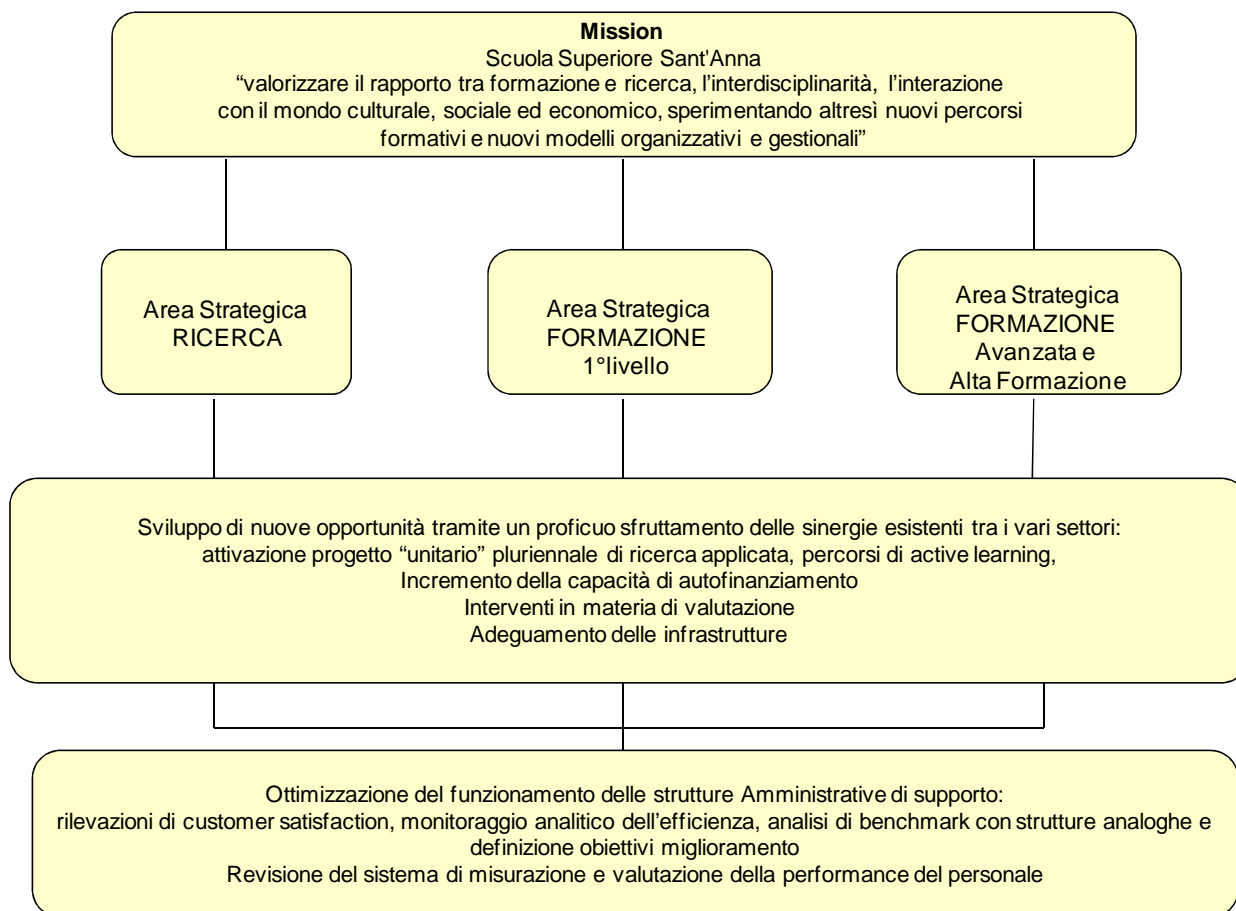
**Mission**
Scuola Superiore Sant'Anna
“valorizzare il rapporto tra formazione e ricerca, l’interdisciplinarità, l’interazione con il mondo culturale, sociale ed economico, sperimentando altresì nuovi percorsi formativi e nuovi modelli organizzativi e gestionali”

Area Strategica
RICERCA

Area Strategica
FORMAZIONE
1°livello

Area Strategica
FORMAZIONE
Avanzata e
Alta Formazione

Sviluppo di nuove opportunità tramite un proficuo sfruttamento delle sinergie esistenti tra i vari settori:
attivazione progetto “unitario” pluriennale di ricerca applicata, percorsi di active learning,
Incremento della capacità di autofinanziamento
Interventi in materia di valutazione
Adeguamento delle infrastrutture

Ottimizzazione del funzionamento delle strutture Amministrative di supporto:
rilevazioni di customer satisfaction, monitoraggio analitico dell’efficienza, analisi di benchmark con strutture analoghe e definizione obiettivi miglioramento
Revisione del sistema di misurazione e valutazione della performance del personale